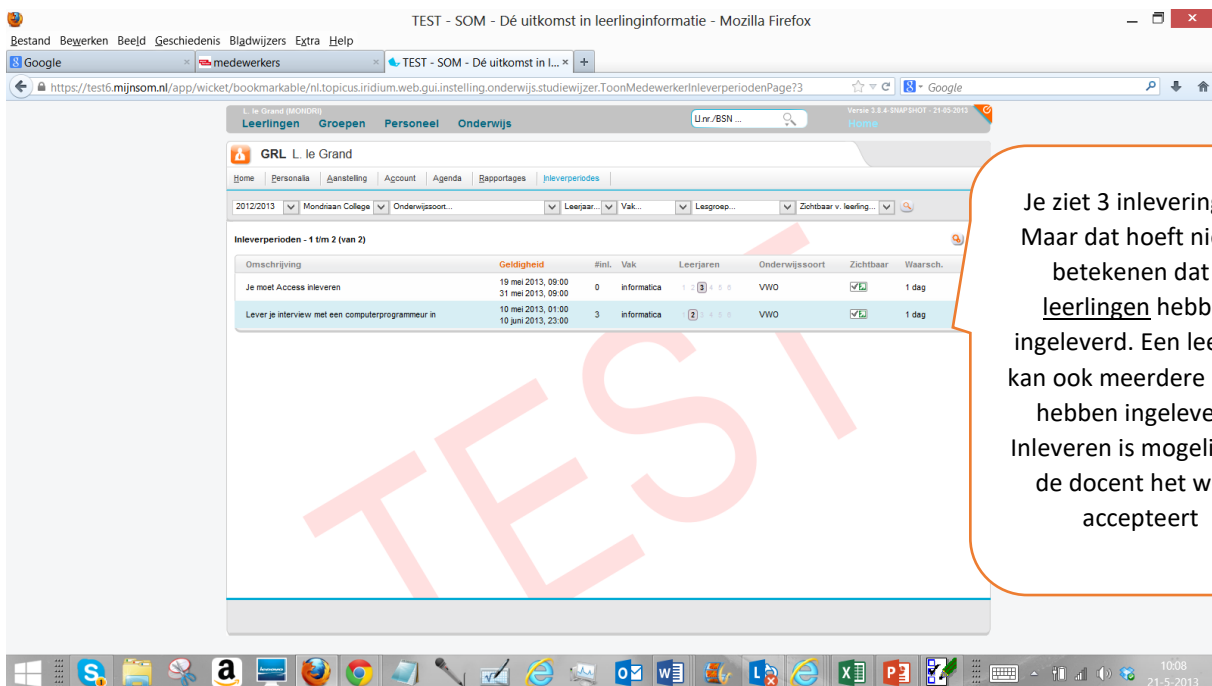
TEST - SOM - Dé uitkomst in leerlinginformatie - Mozilla Firefox

Bestand Bewerken Beeld Geschiedenis Bladwijzers Extra Help

Google × medewerkers × TEST - SOM - Dé uitkomst in l... × +

https://test6.mijnsom.nl/app/wicket/bookmarkable/nl.topicus.iridium.web.gui.instelling.onderwijs.studiewijzer.ToonMedewerkerInleverperiodenPage?3

Google

L. le Grand (MONDRI)
Leerlingen Groepen Personeel Onderwijs

Llnr./BSN ...

Versie 3.8.4-SNAPSHOT - 21-05-2013
Home

GRL L. le Grand

Home | Personalia | Aanstelling | Account | Agenda | Rapportages | Inleverperiodes

2012/2013 | Mondriaan College | Onderwijssoort... | Leerjaar... | Vak... | Lesgroep... | Zichtbaar v. leerling...

Inleverperioden - 1 t/m 2 (van 2)

| Omschrijving | Geldigheid | #inl. | Vak | Leerjaren | Onderwijssoort | Zichtbaar | Waarsch. |
|---|---|---|---|---|---|---|---|
| Je moet Access inleveren | 19 mei 2013, 09:00 31 mei 2013, 09:00 | 0 | informatica | 1 2 3 4 5 6 | VWO | | 1 dag |
| Lever je interview met een computerprogrammeur in | 10 mei 2013, 01:00 10 juni 2013, 23:00 | 3 | informatica | 1 2 3 4 5 6 | VWO | | 1 dag |

TEST

Je ziet 3 inlevering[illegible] Maar dat hoeft ni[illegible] betekenen dat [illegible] leerlingen hebb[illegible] ingeleverd. Een le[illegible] kan ook meerdere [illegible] hebben ingeleve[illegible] Inleveren is mogeli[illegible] de docent het w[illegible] accepteert

10:08
21-5-2013